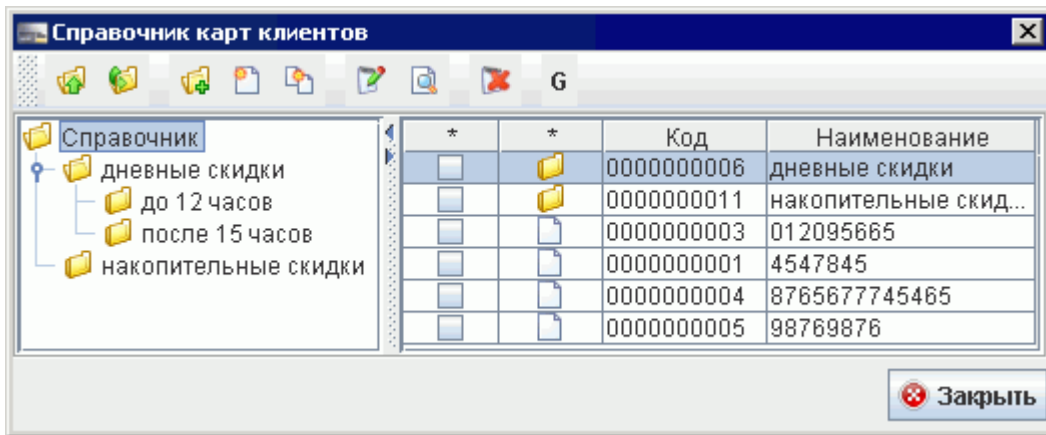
Справочник карт клиентов

G

Справочник
дневные скидки
до 12 часов
после 15 часов
накопительные скидки

| * | * | Код | Наименование |
|---|---|---|---|
| | | 0000000006 | дневные скидки |
| | | 0000000011 | накопительные скид... |
| | | 0000000003 | 012095665 |
| | | 0000000001 | 4547845 |
| | | 0000000004 | 8765677745465 |
| | | 0000000005 | 98769876 |

Закрыть